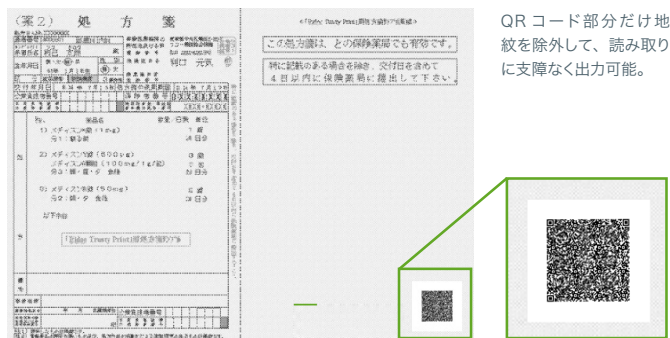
(案2) 処 方 箋

この処方箋は、どの保険薬局でも有効です。

特に記載のある場合を除き、交付日を含めて4日以内に保険薬局に提出して下さい。

1) メディスンA錠 (1mg) 1錠
分1 朝食後 14日分

2) メディスンB錠 (500mg) 3錠
メディスンC細粒 (100mg/1g/包) 3包
分3 朝・昼・夕 食後 28日分

3) メディスンD錠 (50mg) 2錠
分2 朝・夕 食後 14日分

以下余白

「Ryley Trusty Print」用紙方式(ア)

QR コード部分だけ地紋を除外して、読み取りに支障なく出力可能。